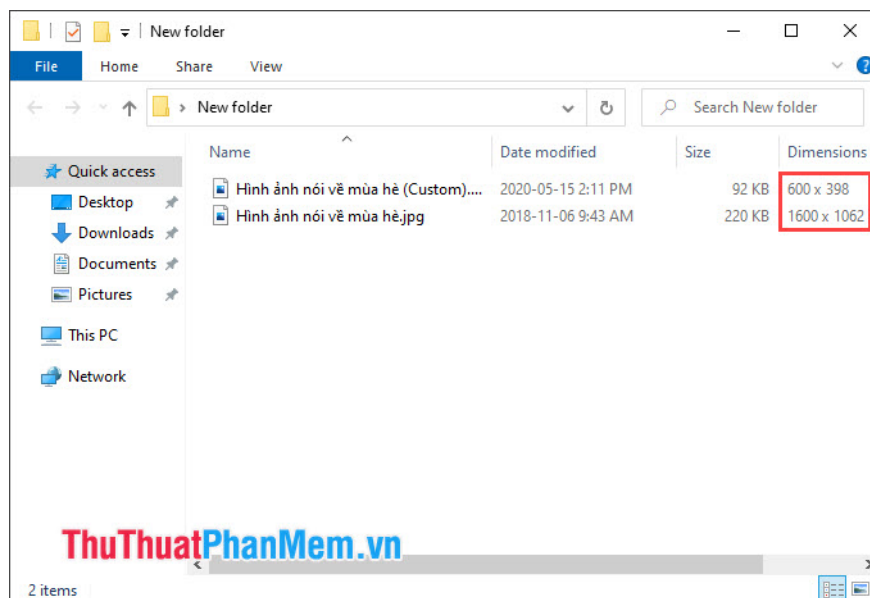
New folder

File Home Share View

New folder

Search New folder

Quick access
Desktop
Downloads
Documents
Pictures
This PC
Network

| Name | Date modified | Size | Dimensions |
|---|---|---|---|
| Hình ảnh nói về mùa hè (Custom).... | 2020-05-15 2:11 PM | 92 KB | 600 x 398 |
| Hình ảnh nói về mùa hè.jpg | 2018-11-06 9:43 AM | 220 KB | 1600 x 1062 |

ThuThuatPhanMem.vn

2 items